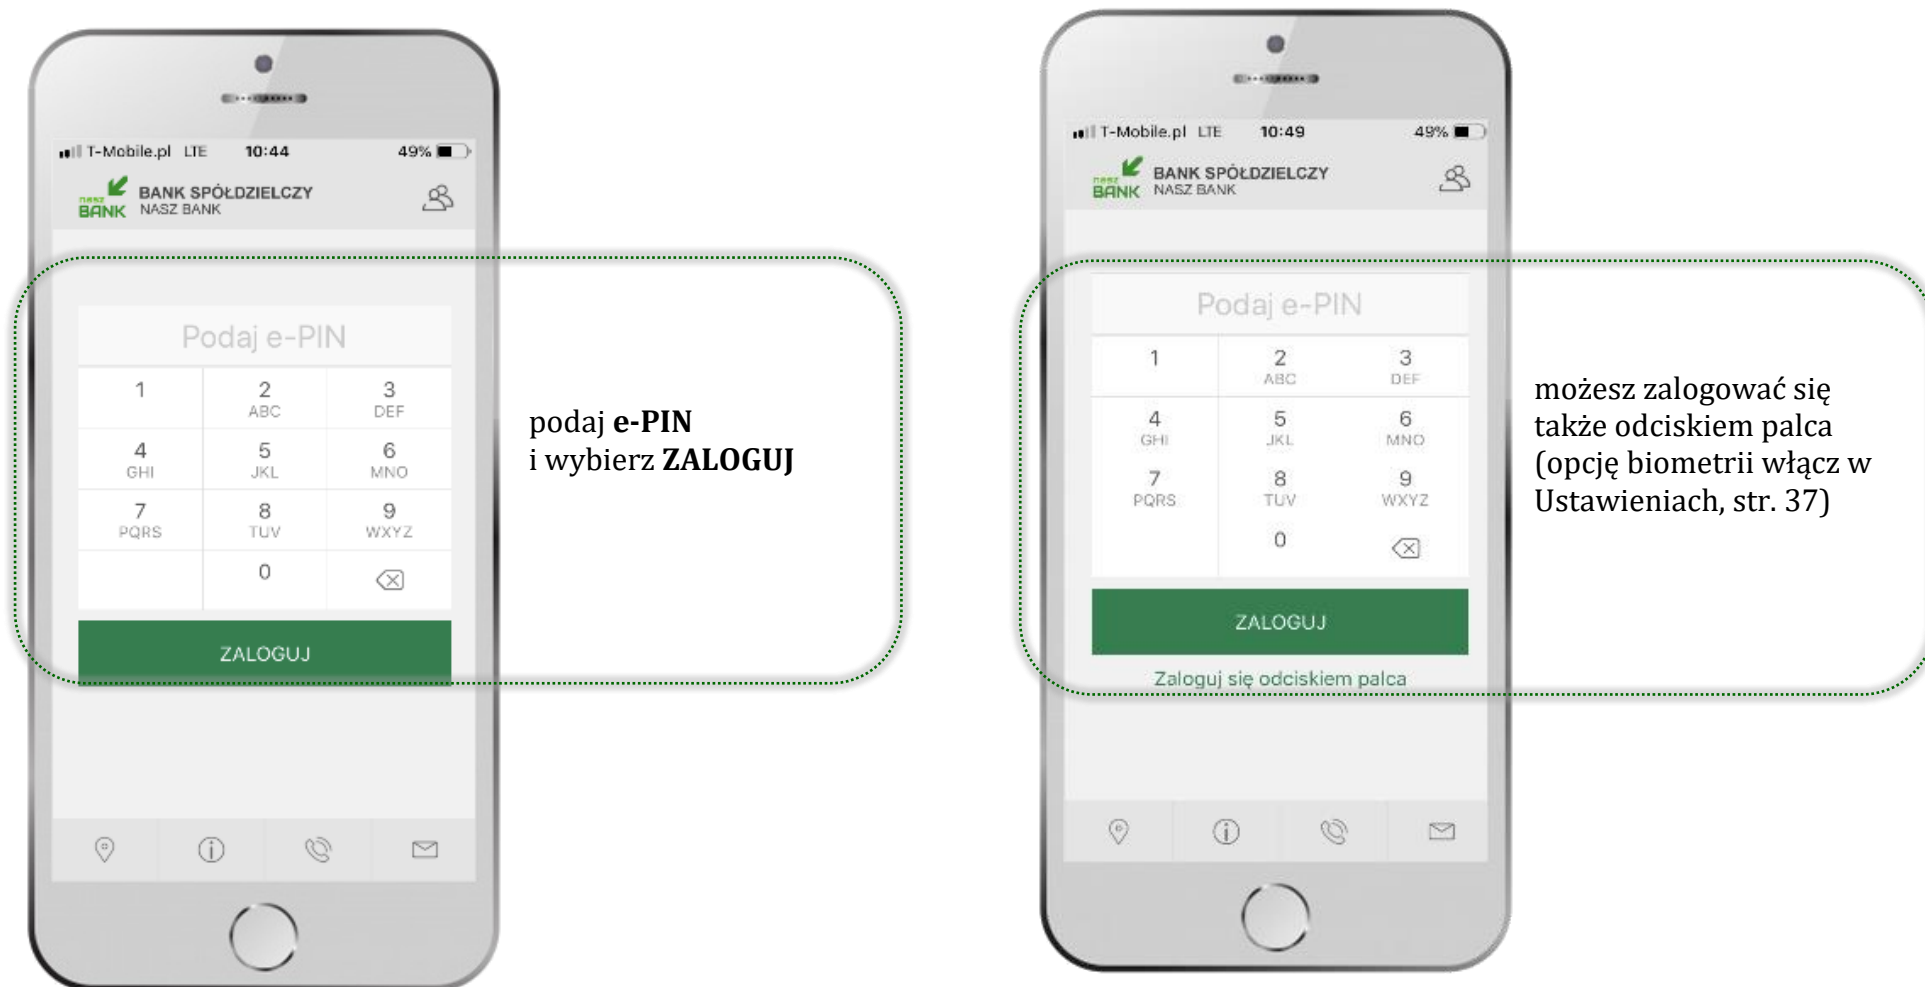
T-Mobile.pl LTE 10:44 49%

nasz BANK BANK SPÓŁDZIELCZY NASZ BANK

Podaj e-PIN

| 1 | 2 ABC | 3 DEF |
|---|---|---|
| 4 GHI | 5 JKL | 6 MNO |
| 7 PQRS | 8 TUV | 9 WXYZ |
| | 0 | |

ZALOGUJ

podaj **e-PIN**
i wybierz **ZALOGUJ**

T-Mobile.pl LTE 10:49 49%

nasz BANK BANK SPÓŁDZIELCZY NASZ BANK

Podaj e-PIN

| 1 | 2 ABC | 3 DEF |
|---|---|---|
| 4 GHI | 5 JKL | 6 MNO |
| 7 PQRS | 8 TUV | 9 WXYZ |
| | 0 | |

ZALOGUJ

Zaloguj się odciskiem palca

możesz zalogować się także odciskiem palca (opcję biometrii włącz w Ustawieniach, str. 37)